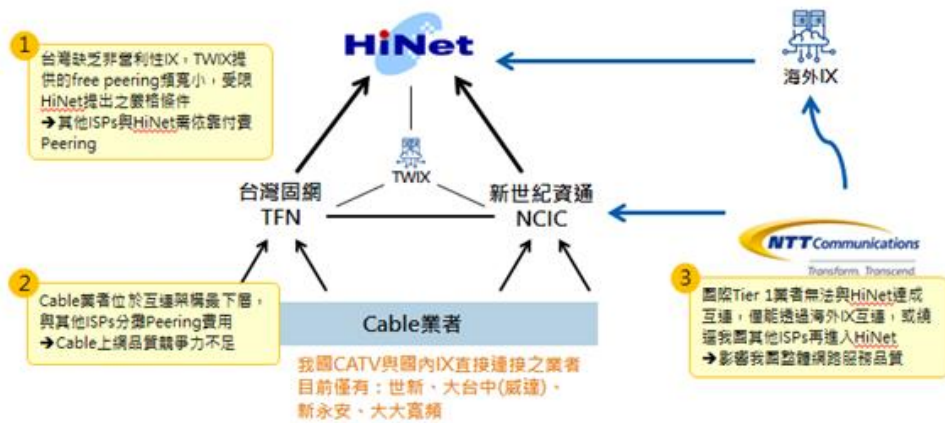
1
台灣缺乏非營利性IX，TWIX提供的free peering頻寬小，受限HiNet提出之嚴格條件
➔其他ISPs與HiNet需依靠付費Peering

HiNet

海外IX

TWIX

台灣固網
TFN

新世紀資通
NCIC

NTT Communications
Transform. Transcend.

2
Cable業者位於互連架構最下層，與其他ISPs分攤Peering費用
➔Cable上網品質競爭力不足

Cable業者

我國CATV與國內IX直接連接之業者目前僅有：世新、大台中(威達)、新永安、大大寬頻

3
國際Tier 1業者無法與HiNet達成互連，僅能透過海外IX互連，或繞道我國其他ISPs再進入HiNet
➔影響我國整體網路服務品質